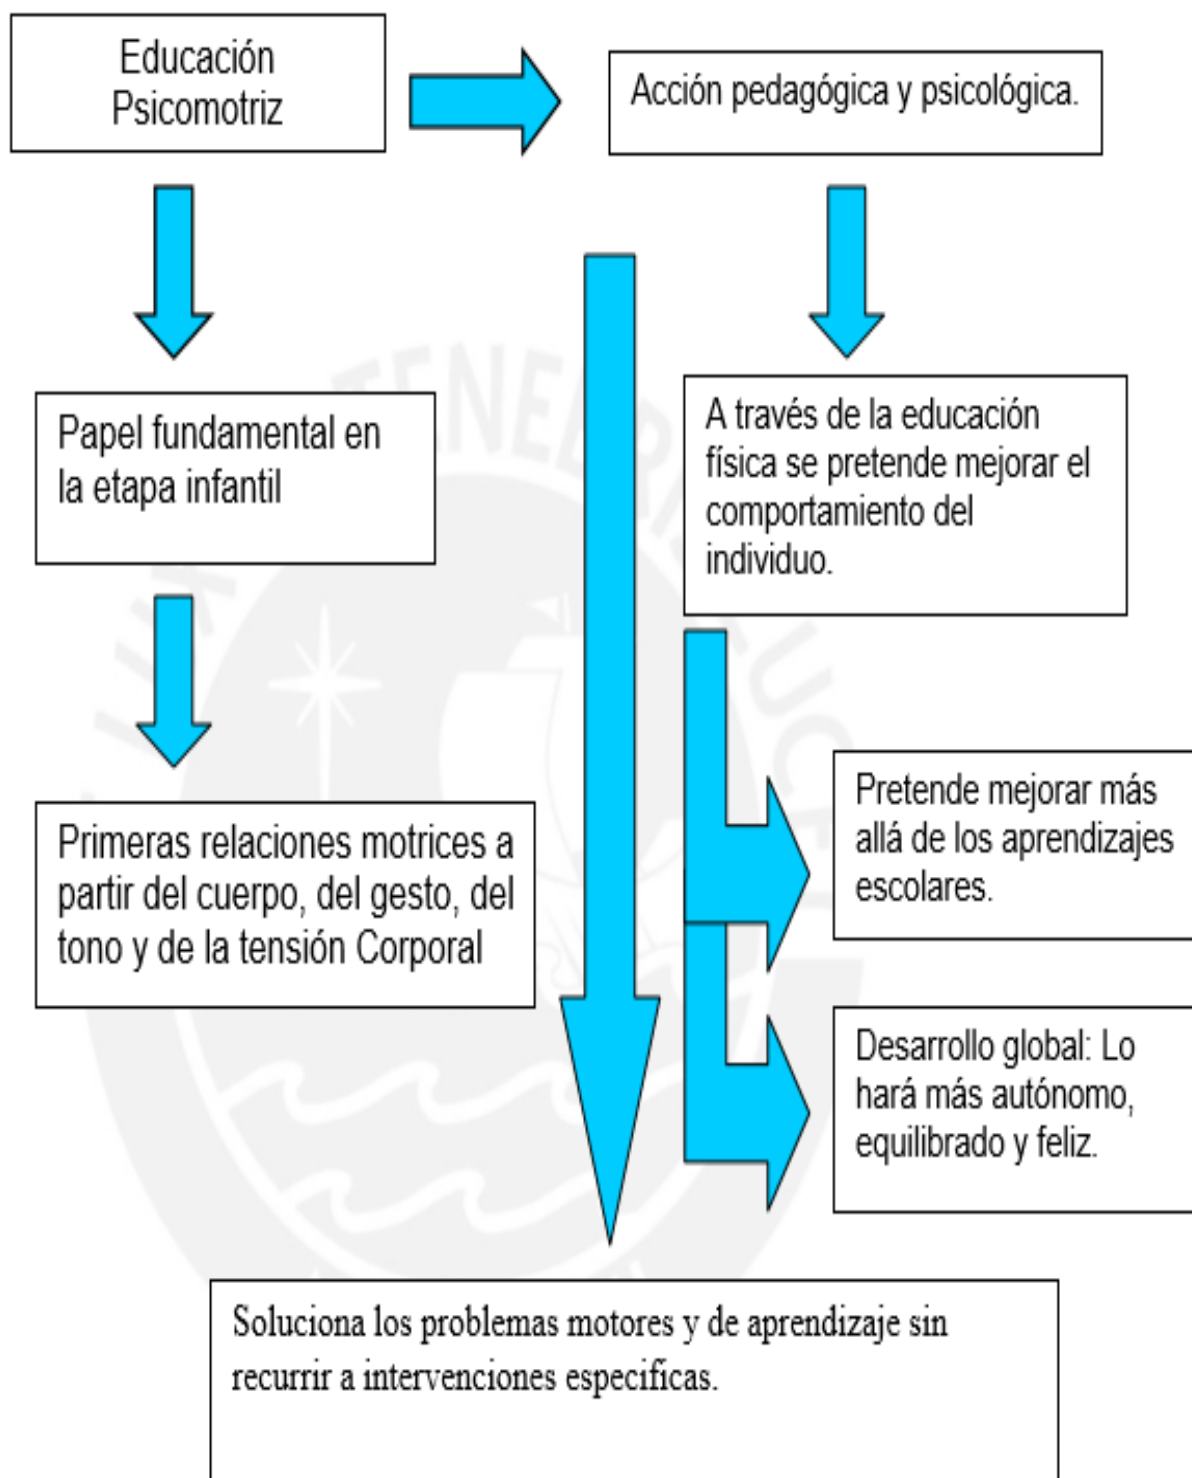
Educación Psicomotriz

Acción pedagógica y psicológica.

Papel fundamental en la etapa infantil

A través de la educación física se pretende mejorar el comportamiento del individuo.

Primeras relaciones motrices a partir del cuerpo, del gesto, del tono y de la tensión Corporal

Pretende mejorar más allá de los aprendizajes escolares.

Desarrollo global: Lo hará más autónomo, equilibrado y feliz.

Soluciona los problemas motores y de aprendizaje sin recurrir a intervenciones especificas.